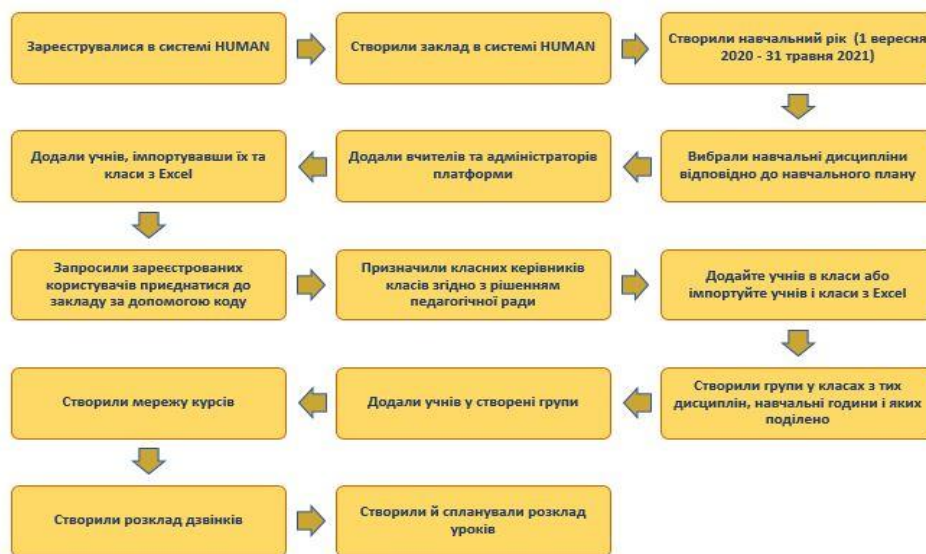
Зареєструвалися в системі HUMAN

Створили заклад в системі HUMAN

Створили навчальний рік (1 вересня 2020 - 31 травня 2021)

Вибрали навчальні дисципліни відповідно до навчального плану

Додали вчителів та адміністраторів платформи

Додали учнів, імпортувавши їх та класи з Excel

Запросили зареєстрованих користувачів приєднатися до закладу за допомогою коду

Призначили класних керівників класів згідно з рішенням педагогічної ради

Додайте учнів в класи або імпортуйте учнів і класи з Excel

Створили групи у класах з тих дисциплін, навчальні години і яких поділено

Додали учнів у створені групи

Створили мережу курсів

Створили розклад дзвінків

Створили й спланували розклад уроків